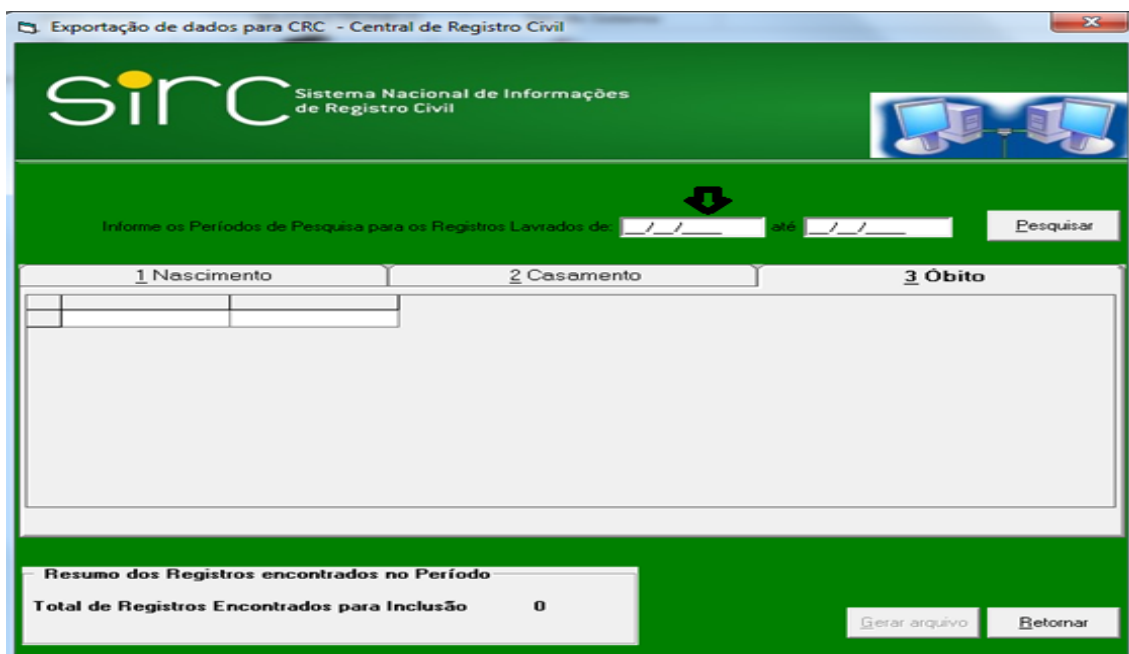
Exportação de dados para CRC - Central de Registro Civil

SIRC Sistema Nacional de Informações de Registro Civil

Informe os Períodos de Pesquisa para os Registros Lavrados de: __/__/____ até __/__/____

Pesquisar

1 Nascimento

2 Casamento

3 Óbito

Resumo dos Registros encontrados no Período

Total de Registros Encontrados para Inclusão 0

Gerar arquivo

Retornar